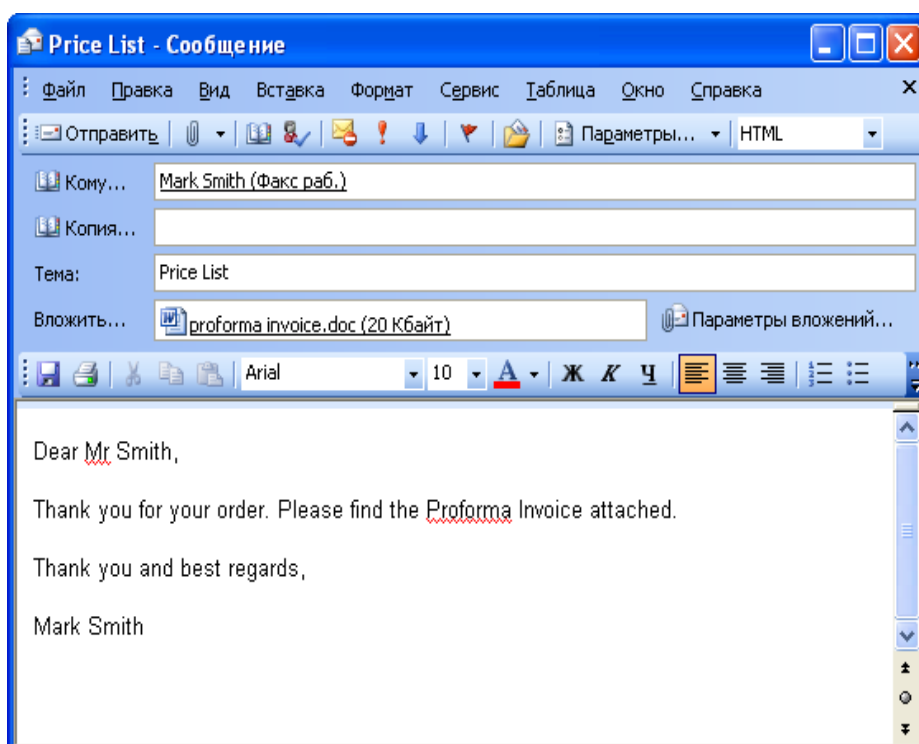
Price List - Сообщение

Файл Правка Вид Вставка Формат Сервис Таблица Окно Справка

Отправить | Параметры... | HTML

Кому... Mark Smith (Факс раб.)

Копия...

Тема: Price List

Вложить... proforma invoice.doc (20 Кбайт) Параметры вложений...

Arial 10 Ж К Ч

Dear Mr Smith,

Thank you for your order. Please find the Proforma Invoice attached.

Thank you and best regards,

Mark Smith